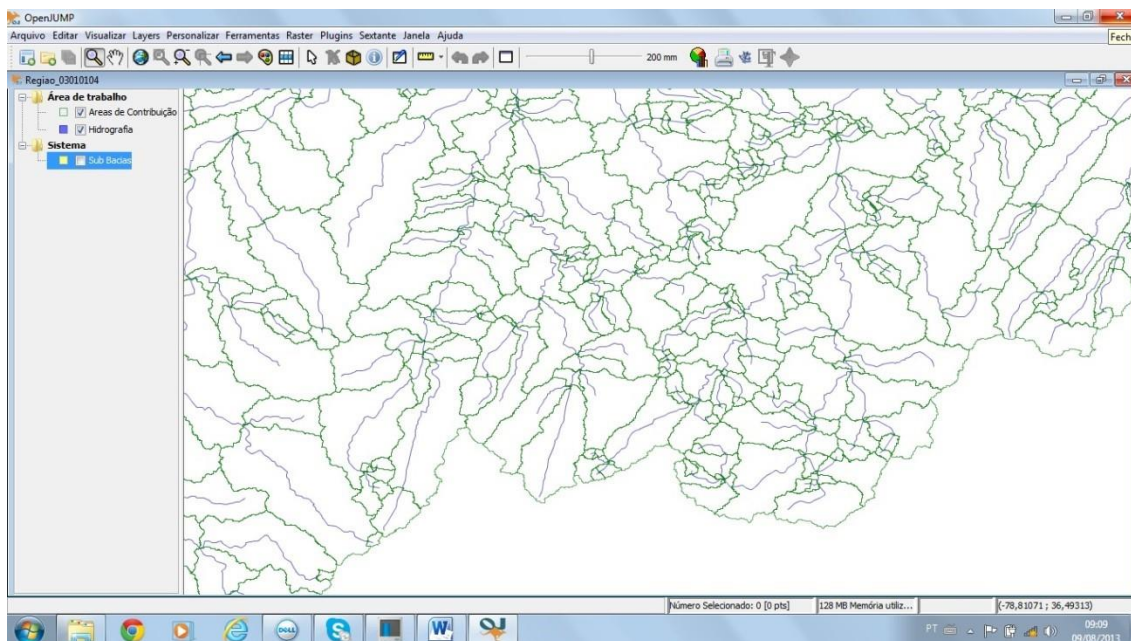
OpenJUMP
Arquivo Editar Visualizar Layers Personalizar Ferramentas Raster Plugins Sextante Janela Ajuda
Fech
200 mm
Regiao_03010104
Área de trabalho
Areas de Contribuição
Hidrografia
Sistema
Sub Bacias
Número Selecionado: 0 [0 pts]
128 MB Memória utiliz...
(-78,81071 ; 36,49313)
PT
09:09
09/08/2013